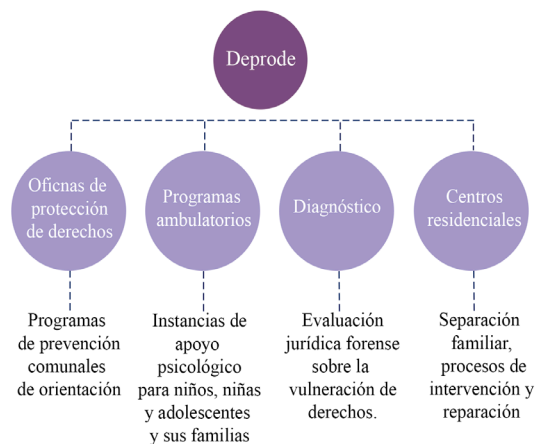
Deprode

Oficnas de protección de derechos

Programas ambulatorios

Diagnóstico

Centros residenciales

Programas de prevención comunales de orientación

Instancias de apoyo psicológico para niños, niñas y adolescentes y sus familias

Evaluación jurídica forense sobre la vulneración de derechos.

Separación familiar, procesos de intervención y reparación